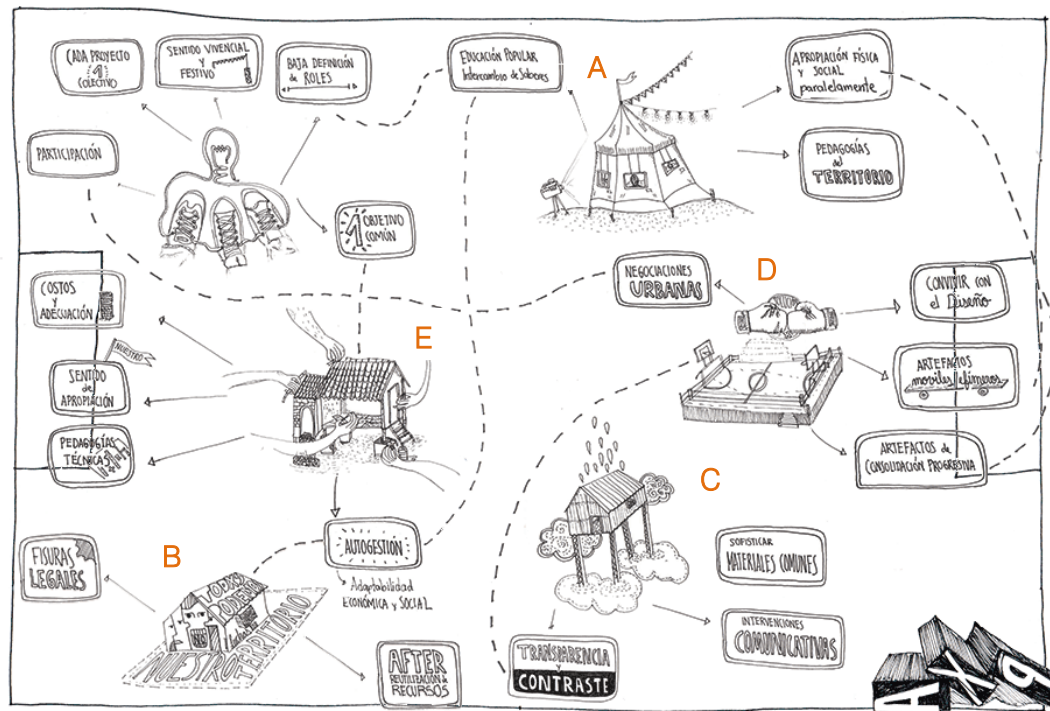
CADA PROYECTO 1 COLECTIVO

SENTIDO VIVENCIAL Y FESTIVO

BAJA DEFINICIÓN de ROLES

EDUCACIÓN POPULAR Intercambio de Saberes

A

APROPIACIÓN FÍSICA Y SOCIAL paralelamente

PARTICIPACIÓN

PEDAGOGÍAS del TERRITORIO

1 OBJETIVO COMÚN

NEGOCIACIONES URBANAS

D

CONVIVIR CON el Diseño

COSTOS Y ADECUACIÓN

E

NUESTRO

SENTIDO de APROPIACIÓN

ARTEFACTOS móviles/efímeros

PEDAGOGÍAS TÉCNICAS

ARTEFACTOS de CONSOLIDACIÓN PROGRESIVA

C

FIGURAS LEGALES

B

AUTOGESTIÓN

Adaptabilidad ECONÓMICA y SOCIAL

SOFISTICAR MATERIALES COMUNES

TODOS PODEMOS habitar NUESTRO TERRITORIO

INTERVENCIONES COMUNICATIVAS

AFTER REUTILIZACIÓN de RECURSOS

TRANSPARENCIA Y CONTRASTE

AXP